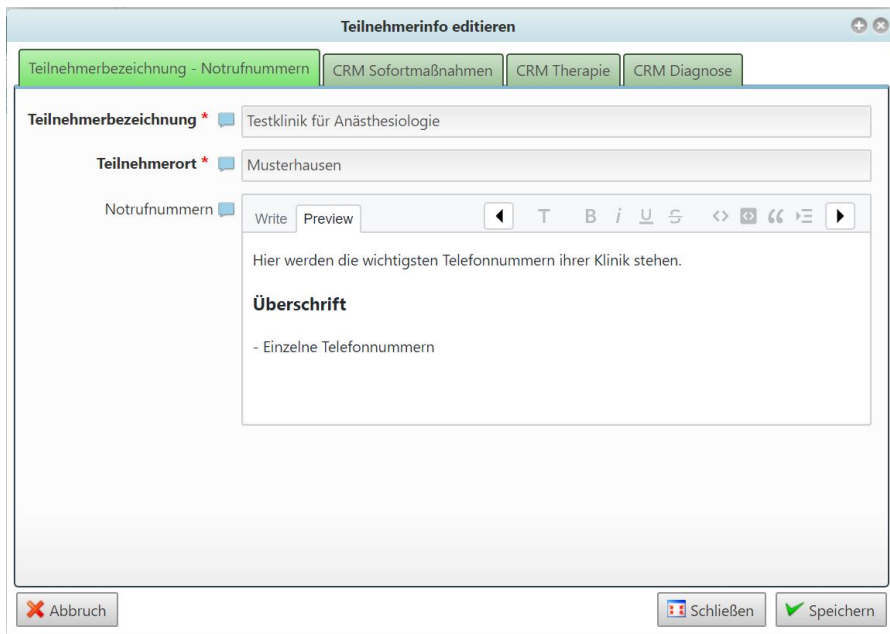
Teilnehmerinfo editieren

Teilnehmerbezeichnung - Notrufnummern | CRM Sofortmaßnahmen | CRM Therapie | CRM Diagnose

Teilnehmerbezeichnung * Testklinik für Anästhesiologie

Teilnehmerort * Musterhausen

Notrufnummern

Write Preview

T B i U S

Hier werden die wichtigsten Telefonnummern ihrer Klinik stehen.

Überschrift

- Einzelne Telefonnummern

Abbruch

Schließen

Speichern